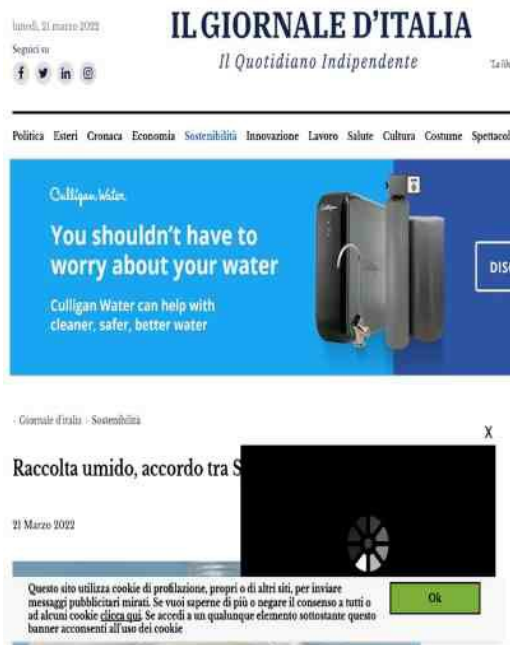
lunedì, 21 marzo 2022

Seguici su

IL GIORNALE D'ITALIA

Il Quotidiano Indipendente

"La lib

Politica Esteri Cronaca Economia Sostenibilità Innovazione Lavoro Salute Cultura Costume Spettacol

Culligan Water

You shouldn't have to worry about your water

Culligan Water can help with cleaner, safer, better water

DISC

Giornale d'italia › Sostenibilità

X

Raccolta umido, accordo tra S

21 Marzo 2022

Questo sito utilizza cookie di profilazione, propri o di altri siti, per inviare messaggi pubblicitari mirati. Se vuoi saperne di più o negare il consenso a tutti o ad alcuni cookie clicca qui. Se accedi a un qualunque elemento sottostante questo banner acconsenti all'uso dei cookie

Ok